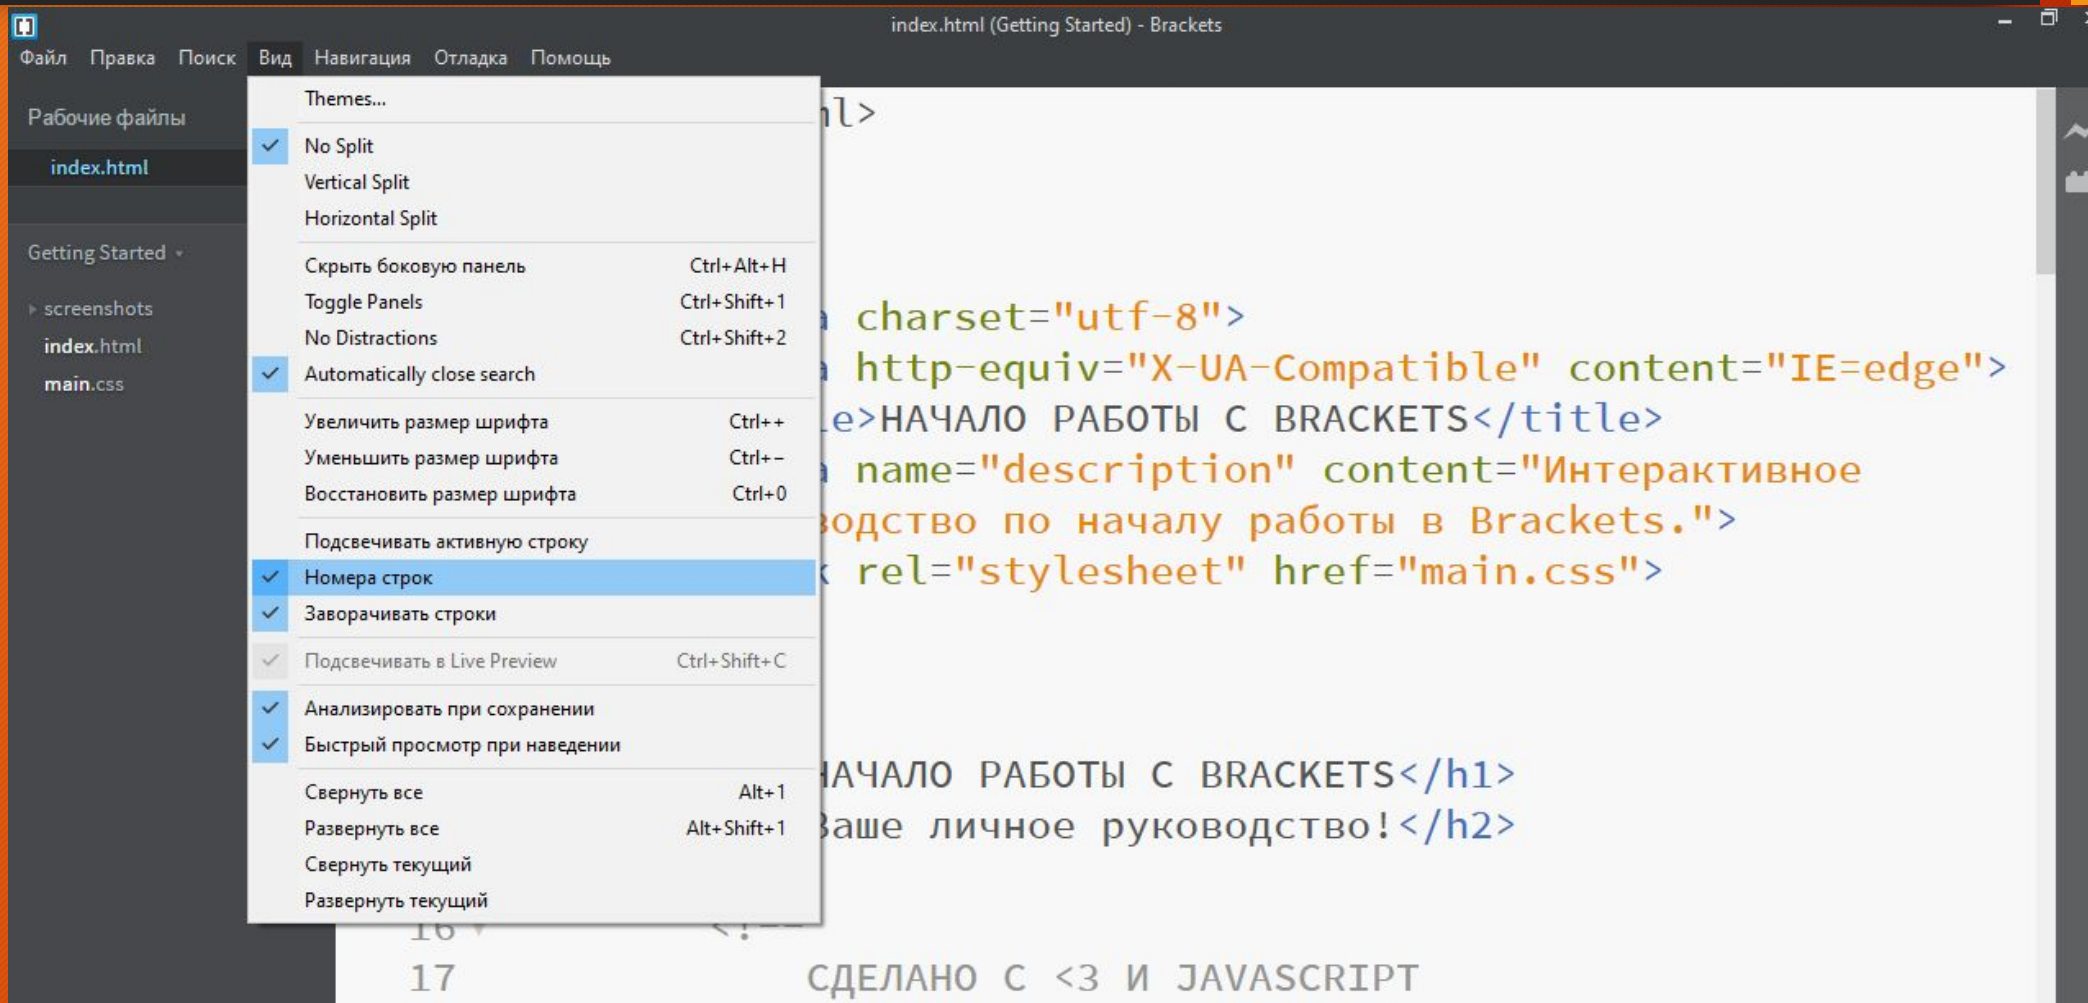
index.html (Getting Started) - Brackets

Файл Правка Поиск Вид Навигация Отладка Помощь

Рабочие файлы
index.html

Getting Started
screenshots
index.html
main.css

Themes...
No Split
Vertical Split
Horizontal Split
Скрыть боковую панель Ctrl+Alt+H
Toggle Panels Ctrl+Shift+1
No Distractions Ctrl+Shift+2
Automatically close search
Увеличить размер шрифта Ctrl++
Уменьшить размер шрифта Ctrl+-
Восстановить размер шрифта Ctrl+0
Подсвечивать активную строку
Номера строк
Заворачивать строки
Подсвечивать в Live Preview Ctrl+Shift+C
Анализировать при сохранении
Быстрый просмотр при наведении
Свернуть все Alt+1
Развернуть все Alt+Shift+1
Свернуть текущий
Развернуть текущий

l>
charset="utf-8">
http-equiv="X-UA-Compatible" content="IE=edge">
e>НАЧАЛО РАБОТЫ С BRACKETS</title>
name="description" content="Интерактивное
водство по началу работы в Brackets.">
rel="stylesheet" href="main.css">
АЧАЛО РАБОТЫ С BRACKETS</h1>
Ваше личное руководство!</h2>
16
17 СДЕЛАНО С <3 И JAVASCRIPT